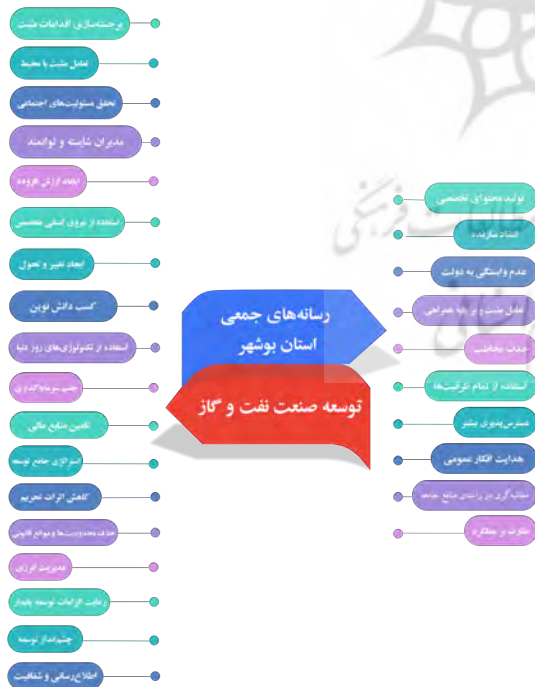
برجسته‌سازی اقدامات مثبت
تعامل مثبت با محیط
تحقق مسئولیت‌های اجتماعی
مدیران شایسته و توانمند
ایجاد ارزش افزوده
استفاده از نیروی انسانی متخصص
ایجاد تغییر و تحول
کسب دانش نوین
استفاده از تکنولوژی‌های روز دنیا
جذب سرمایه‌گذاری
تامین منابع مالی
استراتژی جامع توسعه
کاهش اثرات تحریم
حذف محدودیت‌ها و موانع قانونی
مدیریت انرژی
رعایت الزامات توسعه پایدار
چشم‌انداز توسعه
اطلاع‌رسانی و شفافیت

رسانه‌های جمعی
استان بوشهر

توسعه صنعت نفت و گاز

تولید محتوای تخصصی
انتقاد سازنده
عدم وابستگی به دولت
تعامل مثبت و برپایه همراهی
جذب مخاطب
استفاده از تمام ظرفیت‌ها
دسترس‌پذیری بیشتر
هدایت افکار عمومی
مطالبه‌گری در راستای منافع جامعه
نظارت بر عملکرد